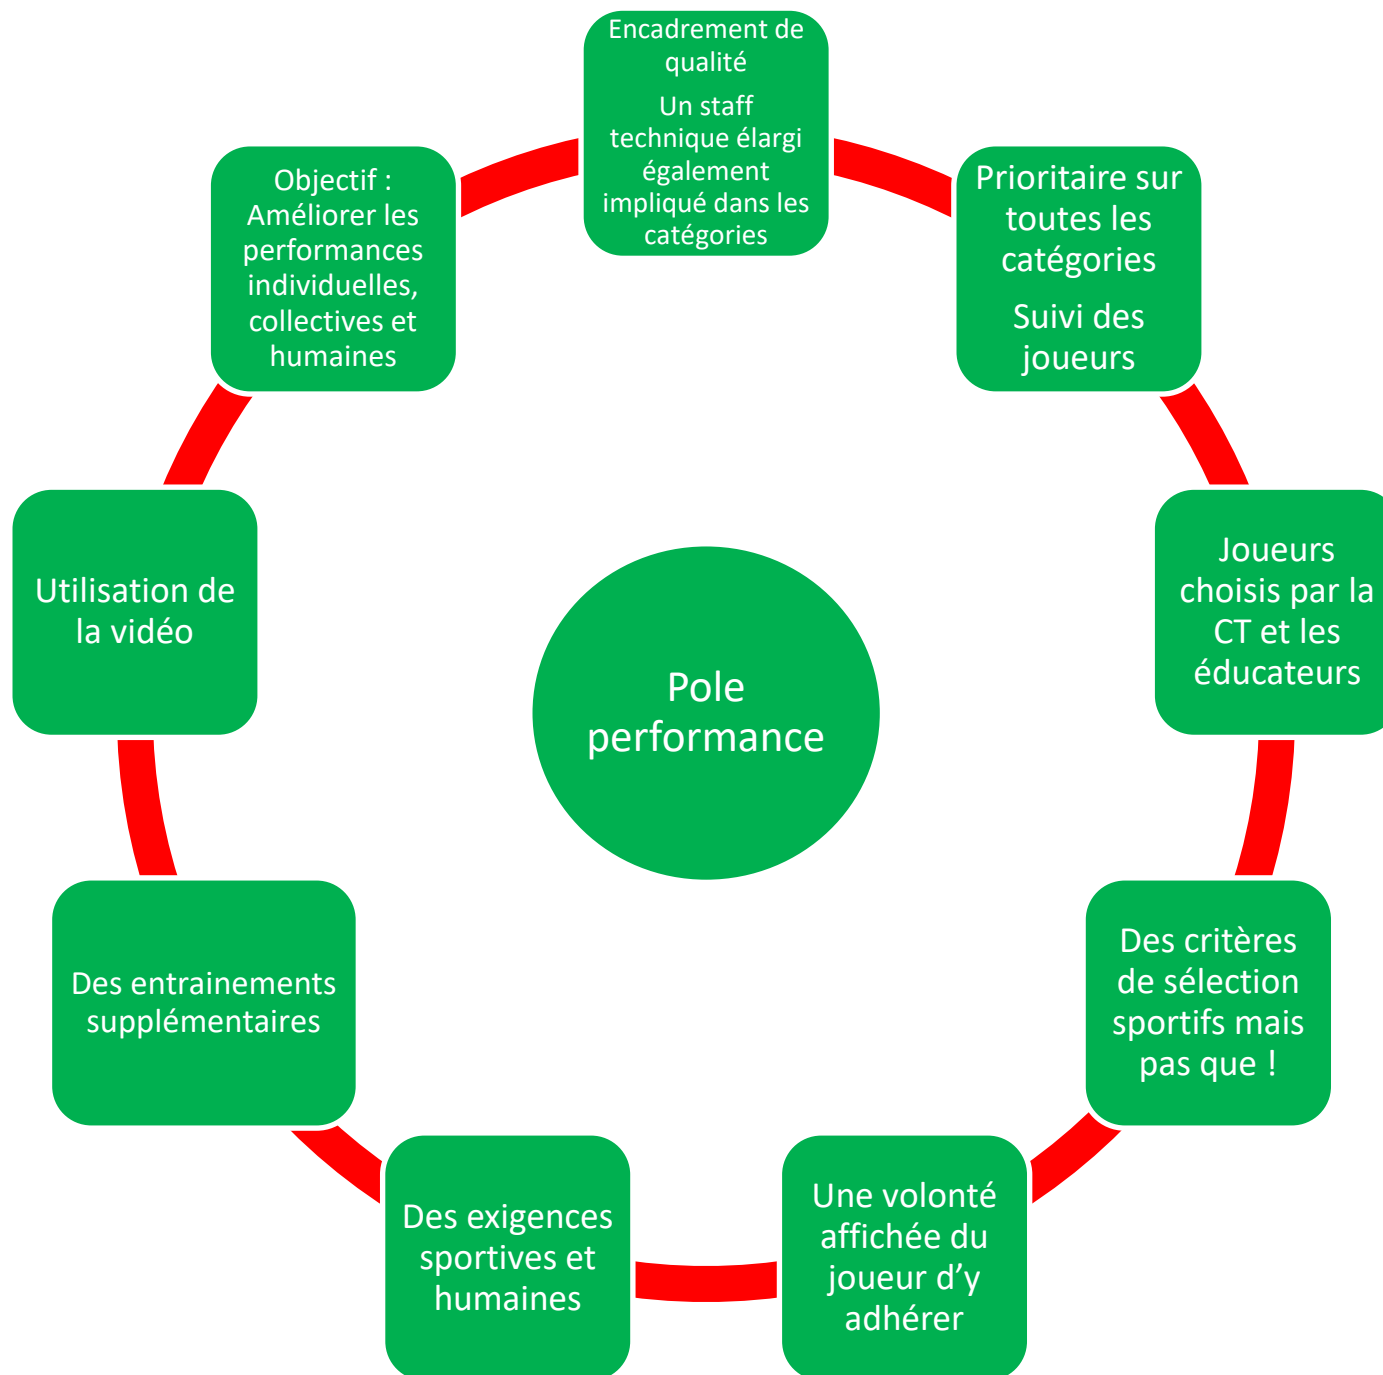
Encadrement de qualité

Un staff technique élargi également impliqué dans les catégories

Prioritaire sur toutes les catégories

Suivi des joueurs

Joueurs choisis par la CT et les éducateurs

Des critères de sélection sportifs mais pas que !

Une volonté affichée du joueur d’y adhérer

Des exigences sportives et humaines

Des entrainements supplémentaires

Utilisation de la vidéo

Objectif : Améliorer les performances individuelles, collectives et humaines

Pole performance